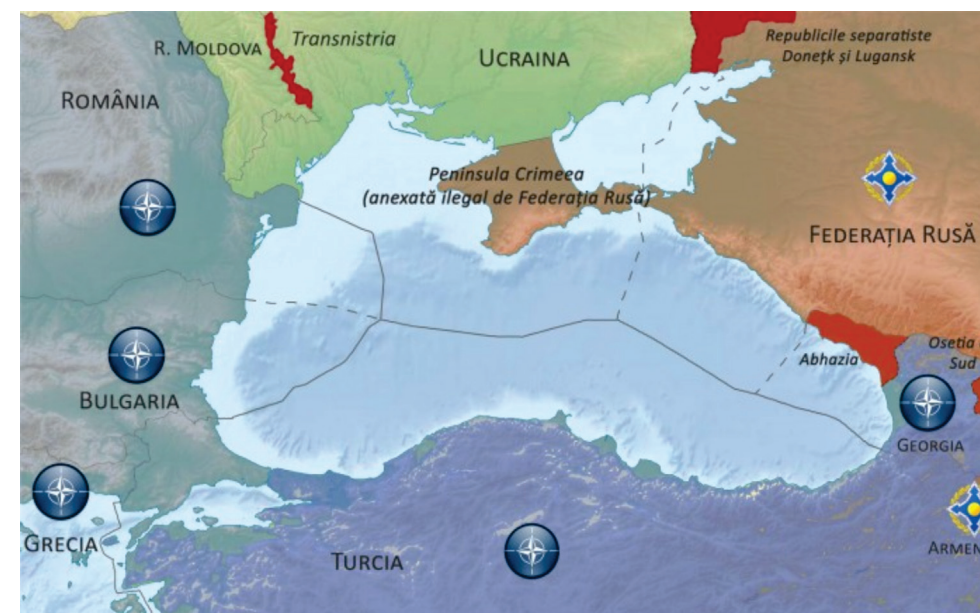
R. MOLDOVA
Transnistria
UCRAINA
Republicile separatiste Donețk și Lugansk
ROMÂNIA
Peninsula Crimeea (anexată ilegal de Federația Rusă)
FEDERAȚIA RUSĂ
Abhazia
Osetia Sud
BULGARIA
GEORGIA
GRECIA
TURCIA
ARMEN